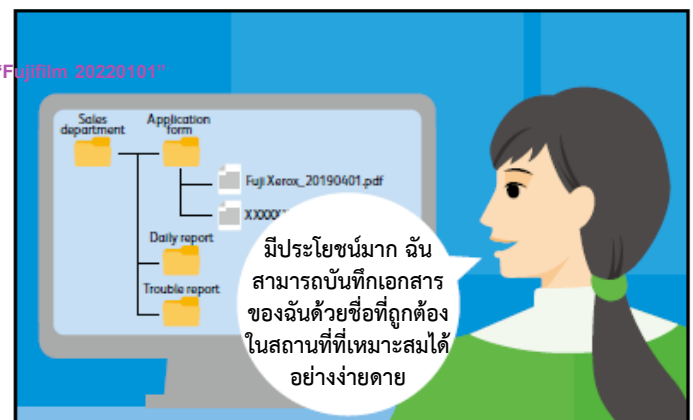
"Fujifilm 20220101"

Sales department

Application form

Fuji Xerox_20190401.pdf

XXXXX

Daily report

Trouble report

มีประโยชน์มาก ฉันสามารถบันทึกเอกสารของฉันด้วยชื่อที่ถูกต้องในสถานที่ที่เหมาะสมได้อย่างง่ายดาย